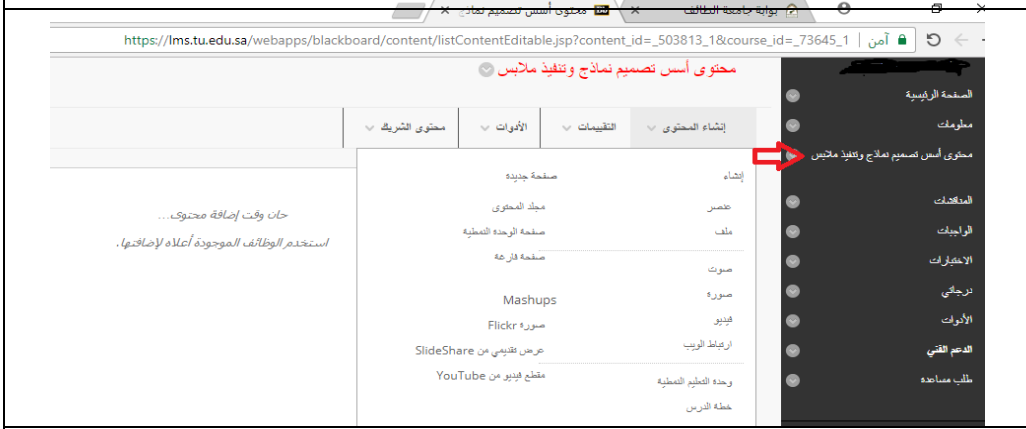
بوابة جامعة الطائف ×
محتوى أسس تصميم نماذج ت ×

https://lms.tu.edu.sa/webapps/blackboard/content/listContentEditable.jsp?content_id=_503813_1&course_id=_73645_1 آمن

محتوى أسس تصميم نماذج وتنفيذ ملابس

إنشاء المحتوى
التقييمات
الأدوات
محتوى الشريك

إنشاء
صفحة جديدة
عنصر
مجلد المحتوى
ملف
صفحة الوحدة النمطية
صفحة فارغة
صوت
صورة
Mashups
فيديو
صورة Flickr
ارتباط الويب
عرض تقديمي من SlideShare
وحدة التعليم النمطية
مقطع فيديو من YouTube
خطة الدرس

حان وقت إضافة محتوى...
استخدم الوظائف الموجودة أعلاه لإضافتها.

الصفحة الرئيسية
معلومات
محتوى أسس تصميم نماذج وتنفيذ ملابس
المناقشات
الواجبات
الاختبارات
درجاتي
الأدوات
الدعم الفني
طلب مساعدة